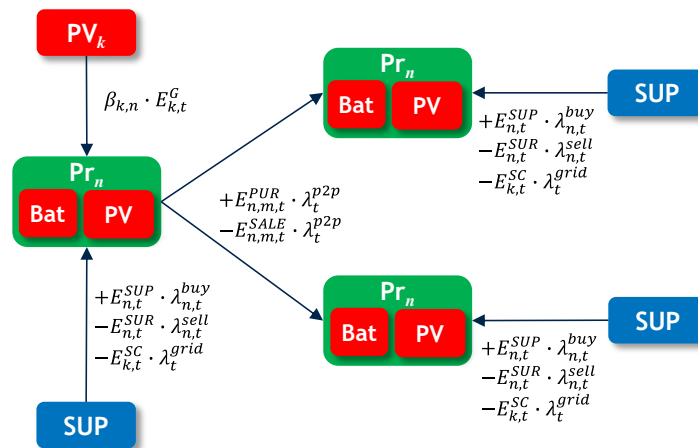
$PV_k$

$\beta_{k,n} \cdot E^{G}_{k,t}$

$Pr_n$

Bat PV

$+E^{SUP}_{n,t} \cdot \lambda^{buy}_{n,t}$
$-E^{SUR}_{n,t} \cdot \lambda^{sell}_{n,t}$
$-E^{SC}_{k,t} \cdot \lambda^{grid}_{t}$

SUP

$+E^{PUR}_{n,m,t} \cdot \lambda^{p2p}_{t}$
$-E^{SALE}_{n,m,t} \cdot \lambda^{p2p}_{t}$

$Pr_n$

Bat PV

SUP

$+E^{SUP}_{n,t} \cdot \lambda^{buy}_{n,t}$
$-E^{SUR}_{n,t} \cdot \lambda^{sell}_{n,t}$
$-E^{SC}_{k,t} \cdot \lambda^{grid}_{t}$

$Pr_n$

Bat PV

SUP

$+E^{SUP}_{n,t} \cdot \lambda^{buy}_{n,t}$
$-E^{SUR}_{n,t} \cdot \lambda^{sell}_{n,t}$
$-E^{SC}_{k,t} \cdot \lambda^{grid}_{t}$